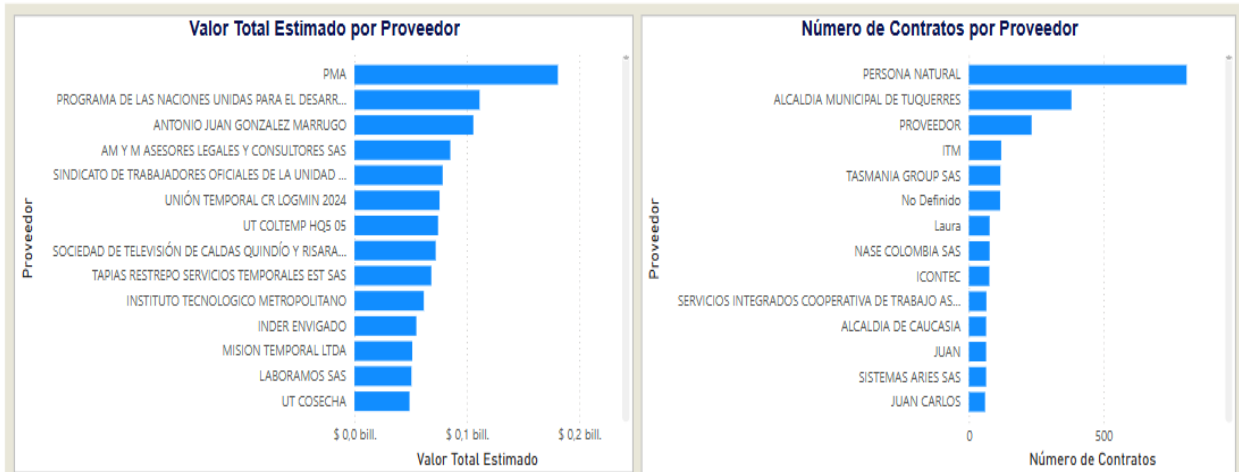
Valor Total Estimado por Proveedor

Proveedor

PMA
PROGRAMA DE LAS NACIONES UNIDAS PARA EL DESARR...
ANTONIO JUAN GONZALEZ MARRUGO
AM Y M ASESORES LEGALES Y CONSULTORES SAS
SINDICATO DE TRABAJADORES OFICIALES DE LA UNIDAD ...
UNIÓN TEMPORAL CR LOGMIN 2024
UT COLTEMP HQ5 05
SOCIEDAD DE TELEVISIÓN DE CALDAS QUINDÍO Y RISARA...
TAPIAS RESTREPO SERVICIOS TEMPORALES EST SAS
INSTITUTO TECNOLOGICO METROPOLITANO
INDER ENVIGADO
MISION TEMPORAL LTDA
LABORAMOS SAS
UT COSECHA

$ 0,0 bill.
$ 0,1 bill.
$ 0,2 bill.

Valor Total Estimado

Número de Contratos por Proveedor

Proveedor

PERSONA NATURAL
ALCALDIA MUNICIPAL DE TUQUERRES
PROVEEDOR
ITM
TASMANIA GROUP SAS
No Definido
Laura
NASE COLOMBIA SAS
ICONTEC
SERVICIOS INTEGRADOS COOPERATIVA DE TRABAJO AS...
ALCALDIA DE CAUCASIA
JUAN
SISTEMAS ARIES SAS
JUAN CARLOS

0
500

Número de Contratos